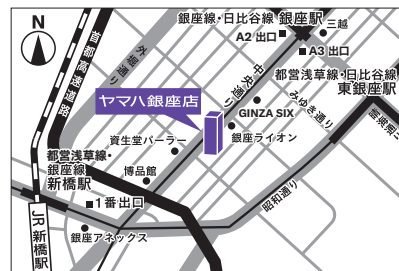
N
銀座線・日比谷線 銀座駅
三越
A2 出口
A3 出口
首都高速道路
外堀通り
中央通り
都営浅草線・日比谷線
東銀座駅
ヤマハ銀座店
GINZA SIX
みゆき通り
晴海通り
資生堂パーラー
銀座ライオン
都営浅草線・
銀座線
新橋駅
博品館
昭和通り
1 番出口
JR新橋駅
銀座アネックス